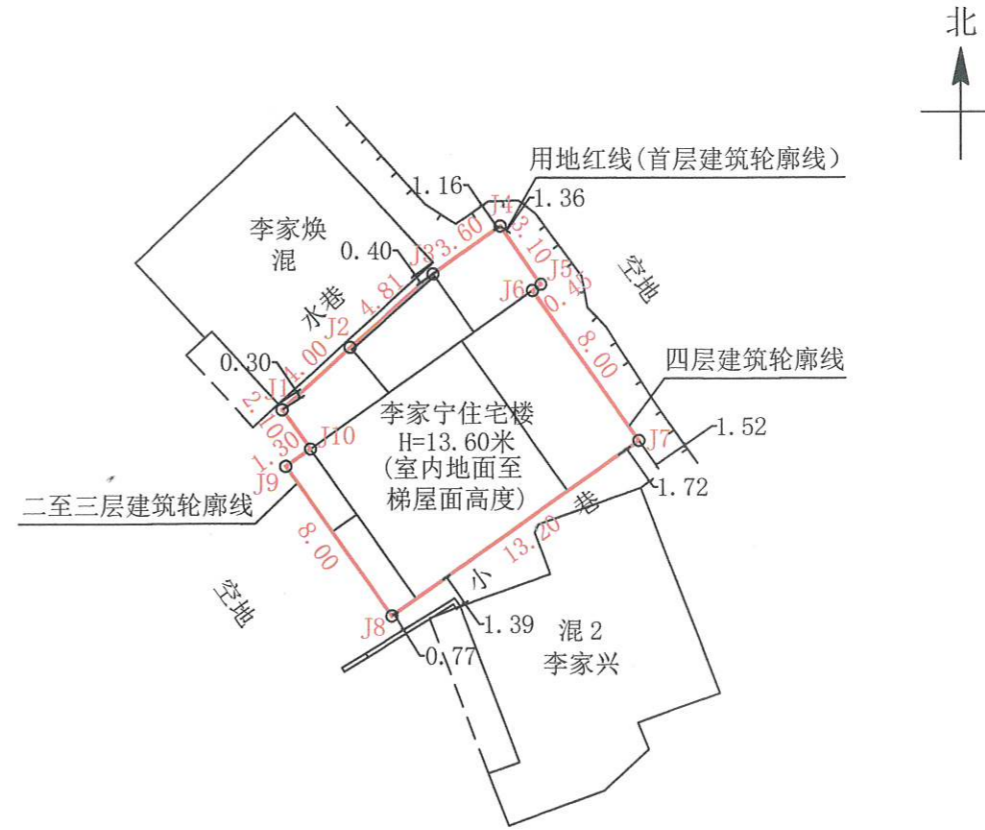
北

用地红线(首层建筑轮廓线)

1.16

J4

1.36

李家焕

混

0.40

J3

3.60

3.10

J5

空地

J6

0.45

水巷

4.81

J2

8.00

4.00

0.30

四层建筑轮廓线

J1

2.10

李家宁住宅楼
H=13.60米
(室内地面至
梯屋面高度)

J7

1.52

1.30

J10

J9

1.72

二至三层建筑轮廓线

巷

13.20

8.00

小

空地

J8

1.39

混2
李家兴

0.77